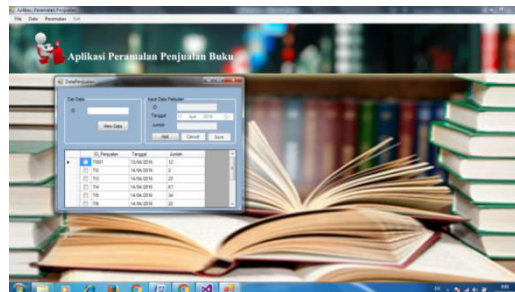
Aplikasi Peramalan Penjualan

File Data Peramalan Exit

Aplikasi Peramalan Penjualan Buku

DataPenjualan

Cari Data

ID

View Data

Input Data Penjualan

ID

Tanggal 1 April 2016

Jumlah

Add Cancel Save

| | ID_Penjualan | Tanggal | Jumlah |
|---|---|---|---|
| ▶ | T001 | 13/04/2016 | 12 |
| | T02 | 14/04/2016 | 2 |
| | T03 | 14/04/2016 | 22 |
| | T04 | 14/04/2016 | 67 |
| | T05 | 14/04/2016 | 34 |
| | T06 | 14/04/2016 | 23 |